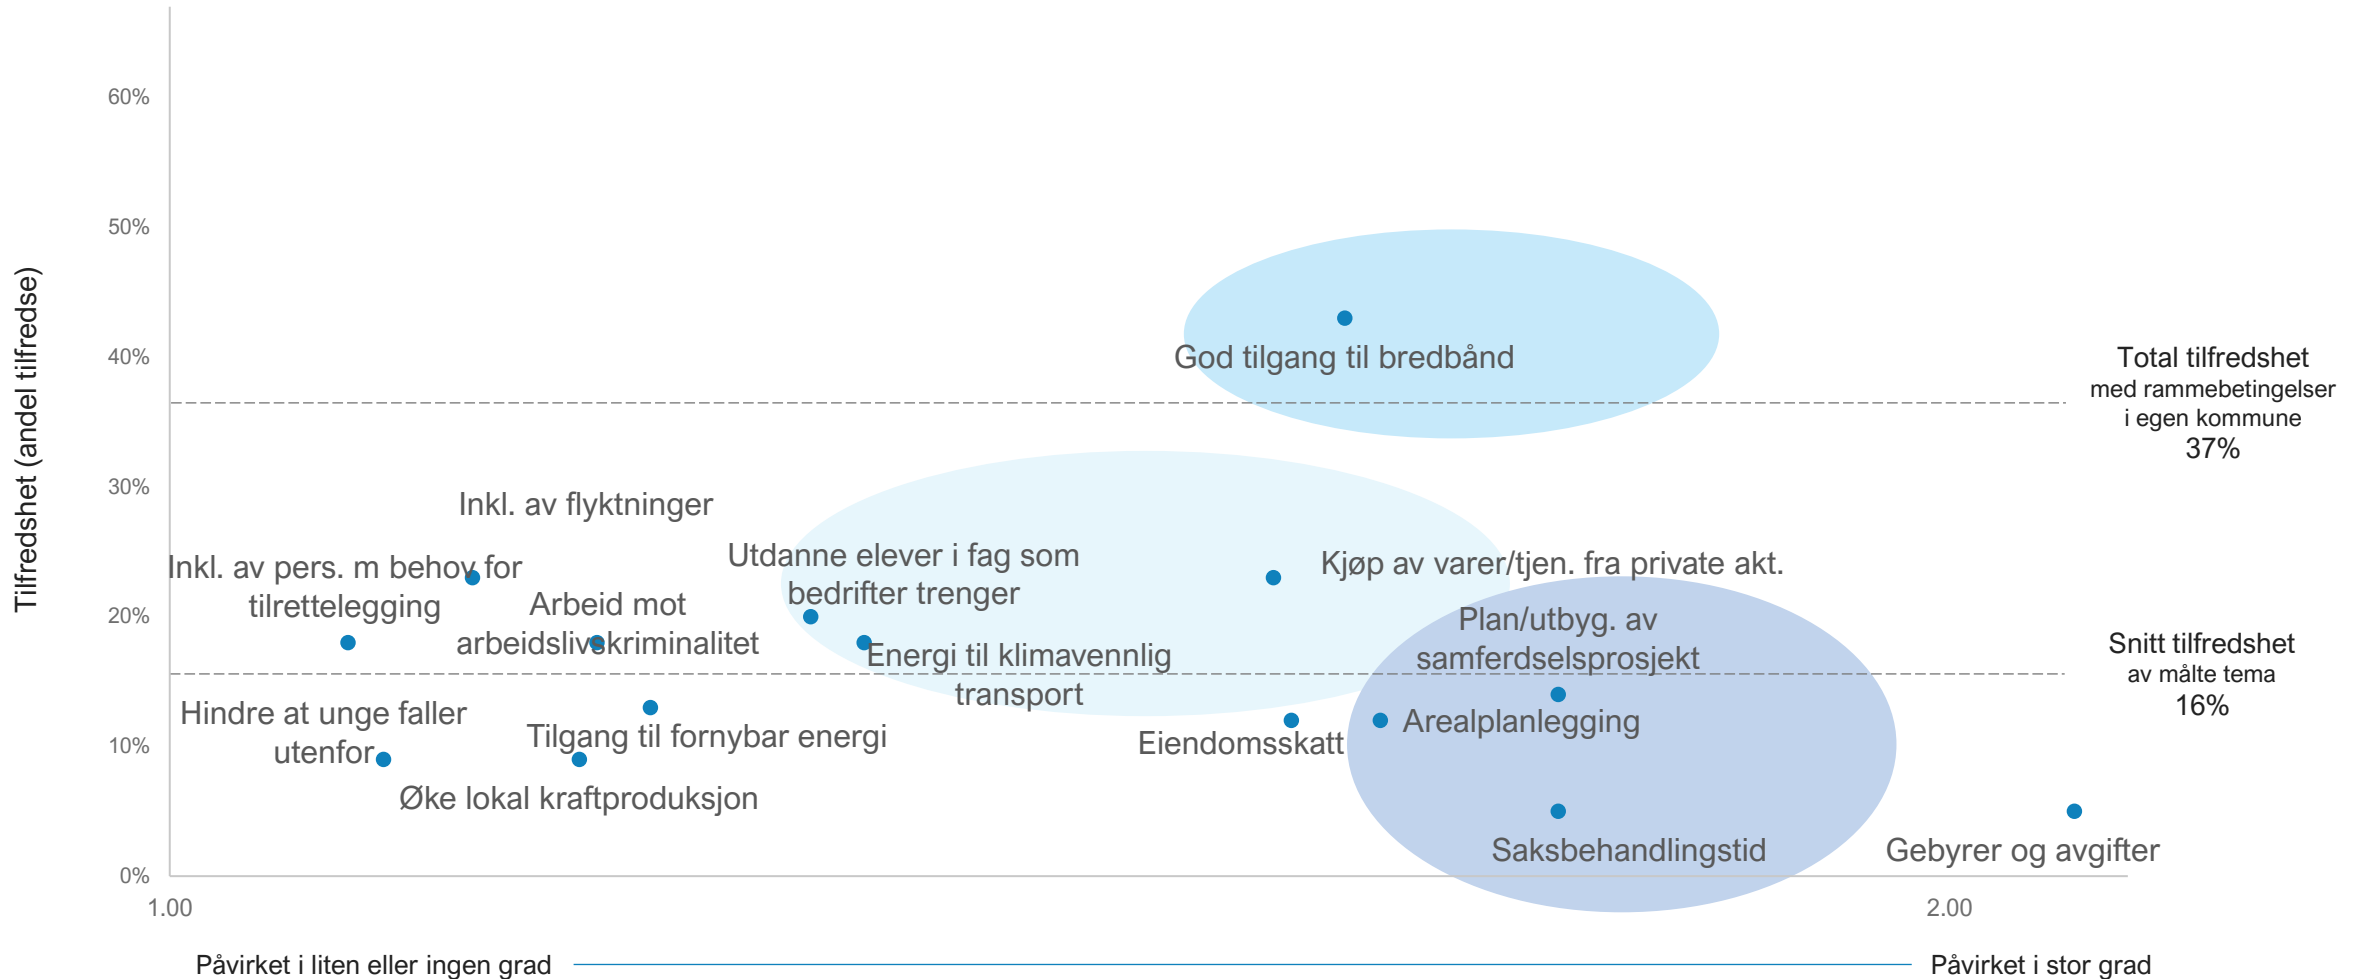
Tilfredshet (andel tilfredse)

60%
50%
40%
30%
20%
10%
0%

God tilgang til bredbånd

Total tilfredshet
med rammebetingelser
i egen kommune
37%

Inkl. av flyktninger

Inkl. av pers. m behov for tilrettelegging

Utdanne elever i fag som bedrifter trenger

Kjøp av varer/tjen. fra private akt.

Arbeid mot arbeidslivskriminalitet

Plan/utbyg. av samferdselsprosjekt

Snitt tilfredshet
av målte tema
16%

Energi til klimavennlig transport

Hindre at unge faller utenfor

Arealplanlegging

Tilgang til fornybar energi

Eiendomsskatt

Øke lokal kraftproduksjon

Saksbehandlingstid

Gebyrer og avgifter

1.00
2.00

Påvirket i liten eller ingen grad
Påvirket i stor grad